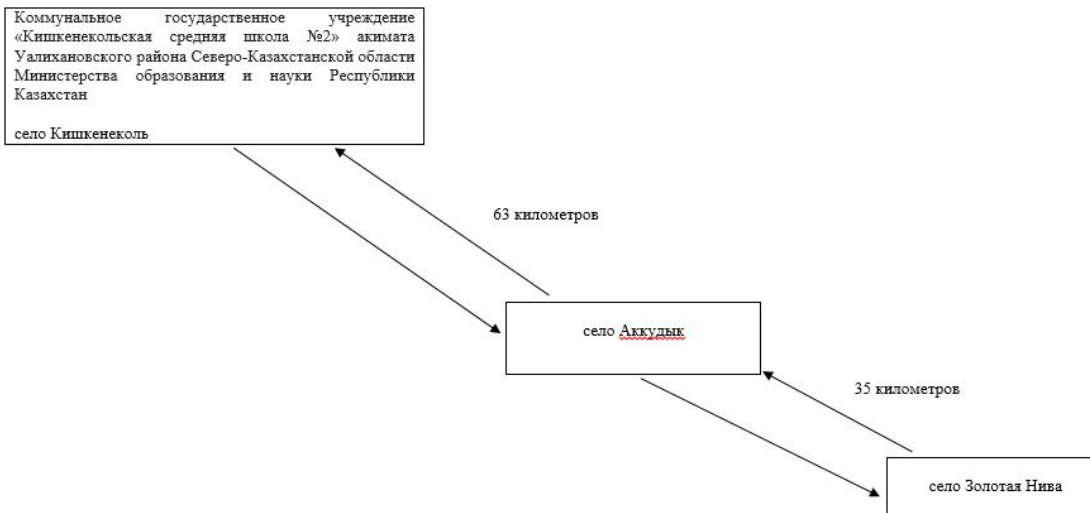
Коммунальное государственное учреждение «Кишкенекольская средняя школа №2» акимата Уалихановского района Северо-Казахстанской области Министерства образования и науки Республики Казахстан

село Кишкенеколь

63 километров

село Аккудык

35 километров

село Золотая Нива